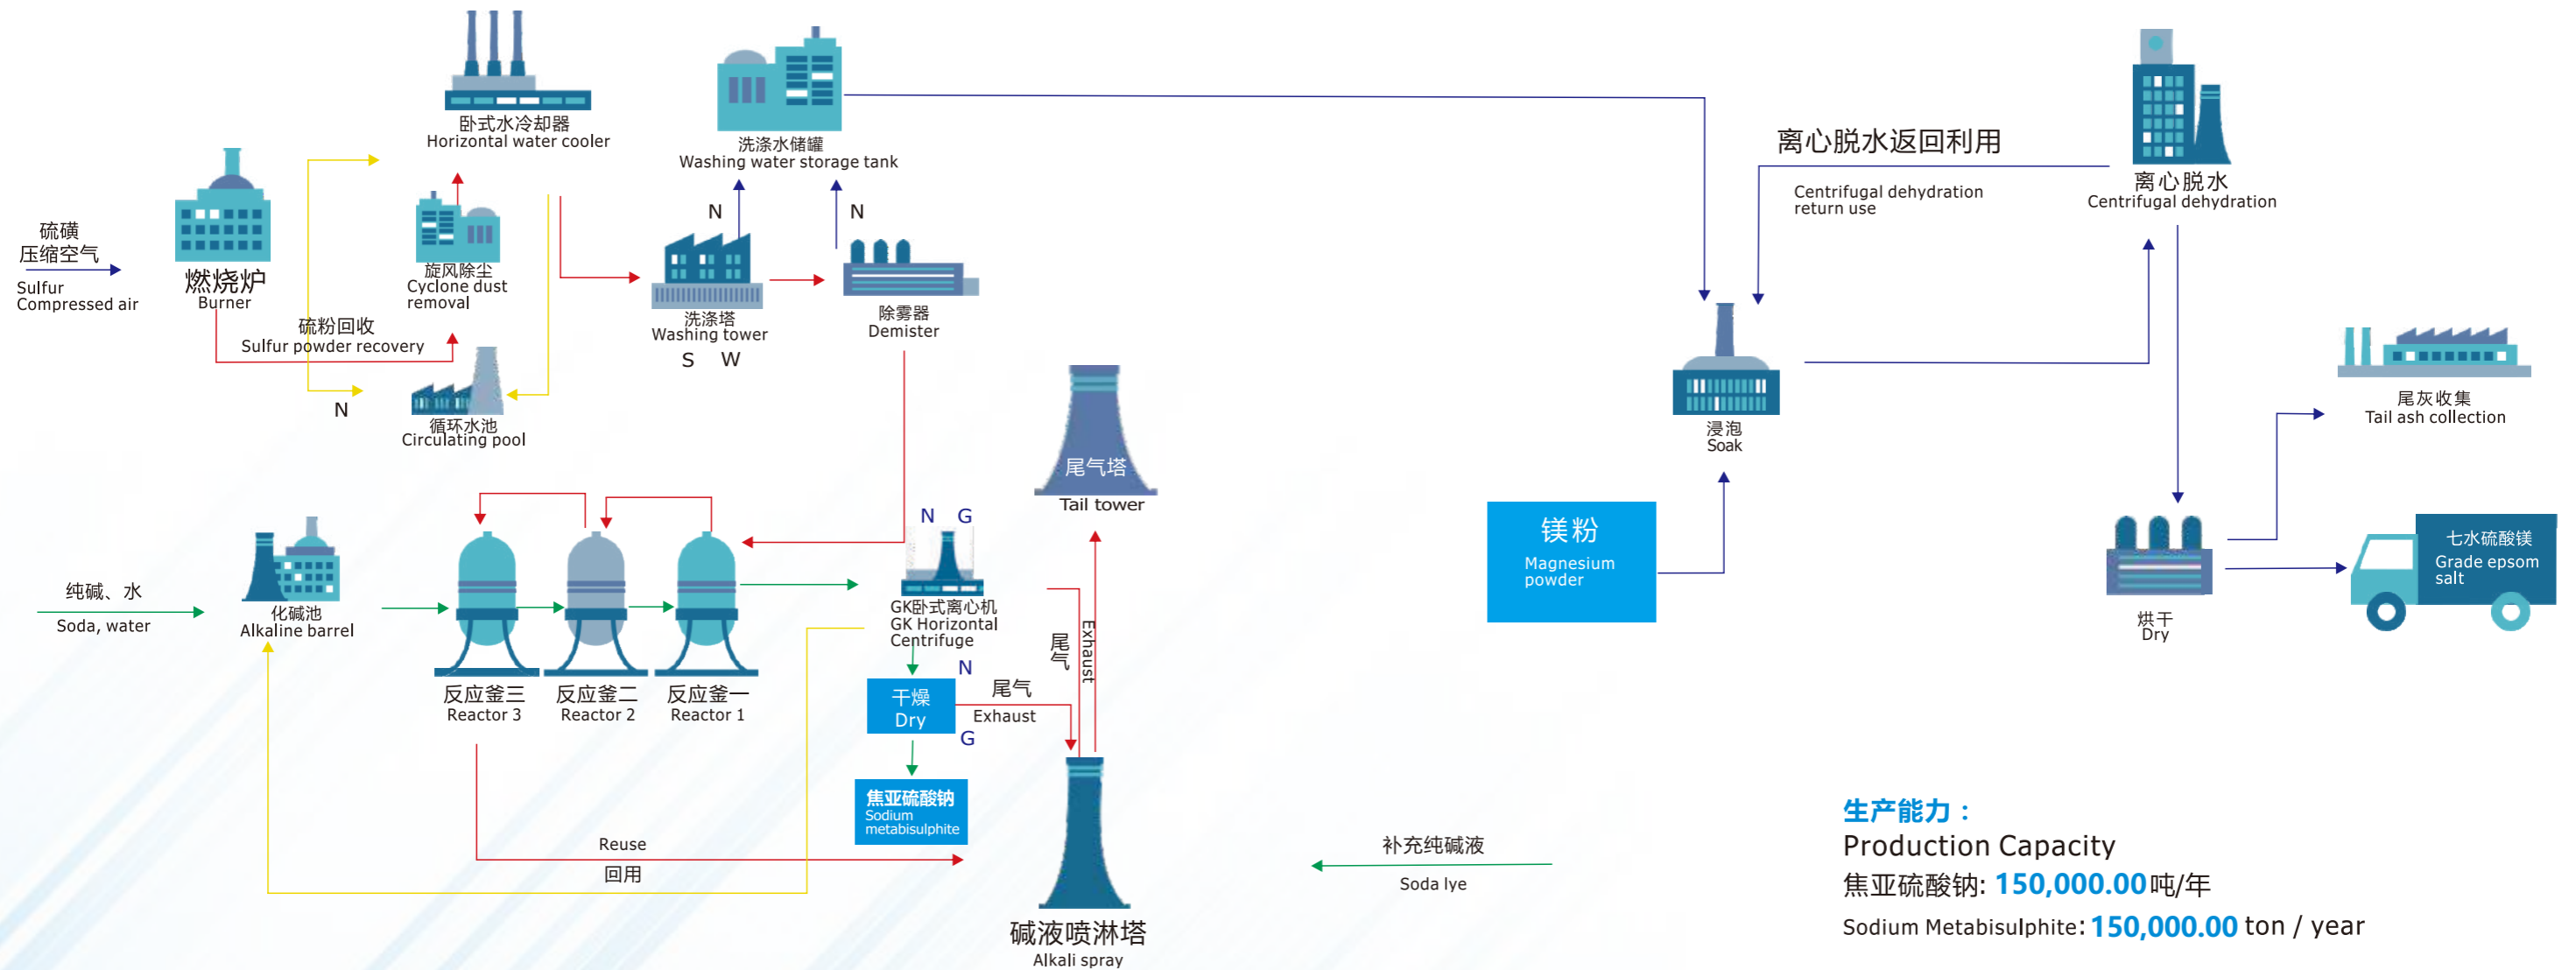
硫磺
压缩空气
Sulfur
Compressed air

燃烧炉
Burner

卧式水冷却器
Horizontal water cooler

旋风除尘
Cyclone dust removal

硫粉回收
Sulfur powder recovery

N

循环水池
Circulating pool

洗涤水储罐
Washing water storage tank

N

N

洗涤塔
Washing tower
S W

除雾器
Demister

尾气塔
Tail tower

离心脱水返回利用
Centrifugal dehydration return use

离心脱水
Centrifugal dehydration

浸泡
Soak

尾灰收集
Tail ash collection

镁粉
Magnesium powder

七水硫酸镁
Grade epsom salt

烘干
Dry

纯碱、水
Soda, water

化碱池
Alkaline barrel

反应釜三
Reactor 3

反应釜二
Reactor 2

反应釜一
Reactor 1

N G

GK卧式离心机
GK Horizontal Centrifuge

N

干燥
Dry

尾气
Exhaust

G

尾气
Exhaust

焦亚硫酸钠
Sodium metabisulphite

Reuse
回用

碱液喷淋塔
Alkali spray

补充纯碱液
Soda lye

生产能力：
Production Capacity
焦亚硫酸钠: 150,000.00吨/年
Sodium Metabisulphite: 150,000.00 ton / year